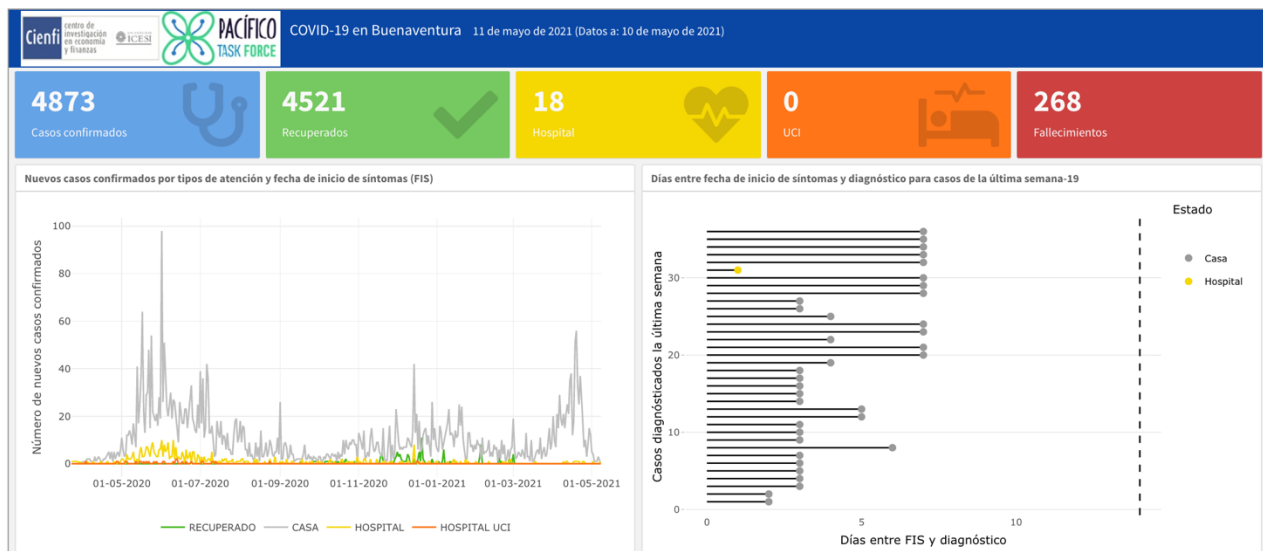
Cienfi centro de investigación en economía y finanzas ICESI PACÍFICO TASK FORCE COVID-19 en Buenaventura 11 de mayo de 2021 (Datos a: 10 de mayo de 2021)

4873
Casos confirmados

4521
Recuperados

18
Hospital

0
UCI

268
Fallecimientos

Nuevos casos confirmados por tipos de atención y fecha de inicio de síntomas (FIS)

Número de nuevos casos confirmados

100
80
60
40
20
0

01-05-2020 01-07-2020 01-09-2020 01-11-2020 01-01-2021 01-03-2021 01-05-2021

RECUPERADO CASA HOSPITAL HOSPITAL UCI

Días entre fecha de inicio de síntomas y diagnóstico para casos de la última semana-19

Casos diagnósticados la última semana

30
20
10
0

0 5 10

Días entre FIS y diagnóstico

Estado
Casa
Hospital